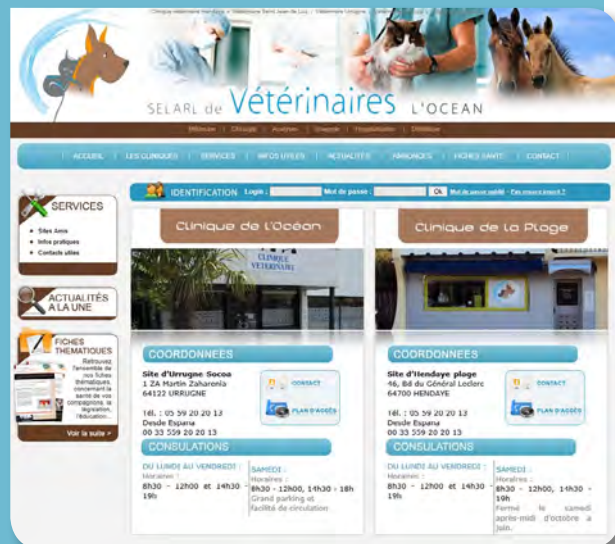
Clinique vétérinaire Hendaye | Vétérinaire Saint-Jean-de-Luz | Vétérinaire Urrugne | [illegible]

SELARL de Vétérinaires L'OCEAN

Médecine | Chirurgie | Analyses | Imagerie | Hospitalisation | Diététique

ACCUEIL | LES CLINIQUES | SERVICES | INFOS UTILES | ACTUALITÉS | ANNONCES | FICHES SANTÉ | CONTACT

SERVICES

Sites Amis
Infos pratiques
Contacts utiles

ACTUALITÉS A LA UNE

FICHES THÉMATIQUES

Retrouvez l'ensemble de nos fiches thématiques concernant la santé de vos compagnons, la législation, l'éducation...

Voir la suite »

IDENTIFICATION Login : Mot de passe : Ok Mot de passe oublié - Pas encore inscrit ?

Clinique de L'Océan

CLINIQUE VETERINAIRE

COORDONNEES

Site d'Urrugne Socoa
1 ZA Martin Zaharenia
64122 URRUGNE

Tél. : 05 59 20 20 13
Desde Espana
00 33 559 20 20 13

CONTACT

PLAN D'ACCÈS

CONSULTATIONS

DU LUNDI AU VENDREDI :
Horaires :
8h30 - 12h00 et 14h30 - 19h

SAMEDI :
Horaires :
8h30 - 12h00, 14h30 - 18h
Grand parking et facilité de circulation

Clinique de La Plage

COORDONNEES

Site d'Hendaye plage
46, Bd du Général Leclerc
64700 HENDAYE

Tél. : 05 59 20 20 13
Desde Espana
00 33 559 20 20 13

CONTACT

PLAN D'ACCÈS

CONSULTATIONS

DU LUNDI AU VENDREDI :
Horaires :
8h30 - 12h00 et 14h30 - 19h

SAMEDI :
Horaires :
8h30 - 12h00, 14h30 - 19h
Fermé le samedi après-midi d'octobre à juin.